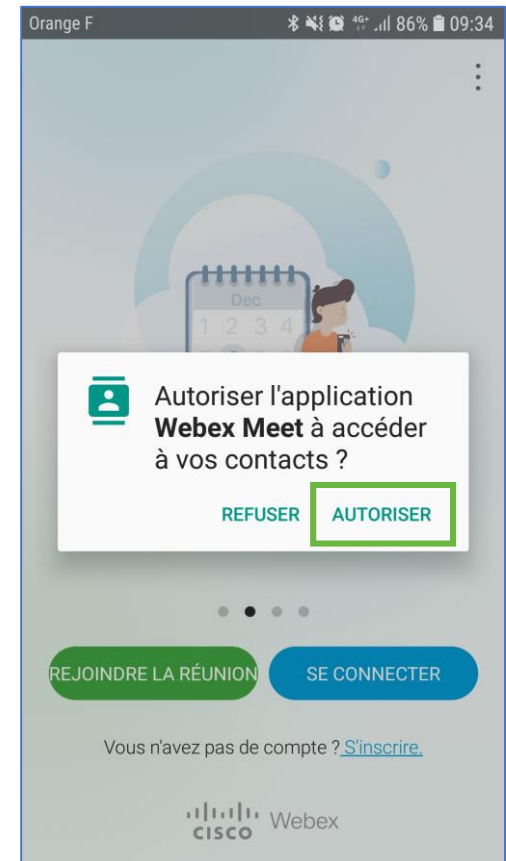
Orange F

4G 86% 09:34

Dec
1 2 3 4

Autoriser l'application **Webex Meet** à accéder à vos contacts ?

REFUSER AUTORISER

REJOINDRE LA RÉUNION

SE CONNECTER

Vous n'avez pas de compte ? S'inscrire.

cisco Webex